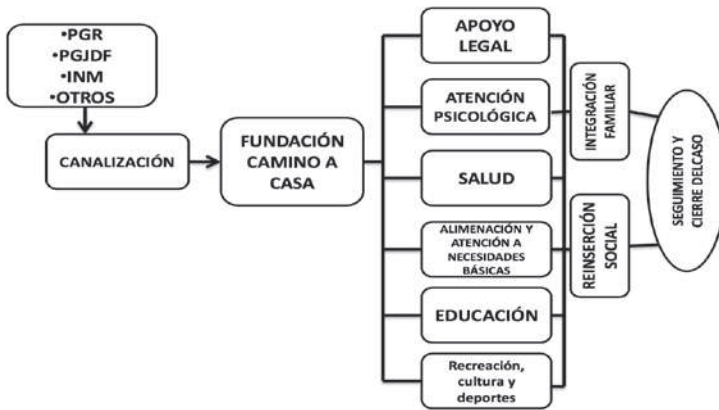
•PGR
•PGJDF
•INM
•OTROS

CANALIZACIÓN

FUNDACIÓN CAMINO A CASA

APOYO LEGAL

ATENCIÓN PSICOLÓGICA

SALUD

ALIMENACIÓN Y ATENCIÓN A NECESIDADES BÁSICAS

EDUCACIÓN

Recreación, cultura y deportes

INTEGRACIÓN FAMILIAR

REINSERCIÓN SOCIAL

SEGUIMIENTO Y CIERRE DELCASO